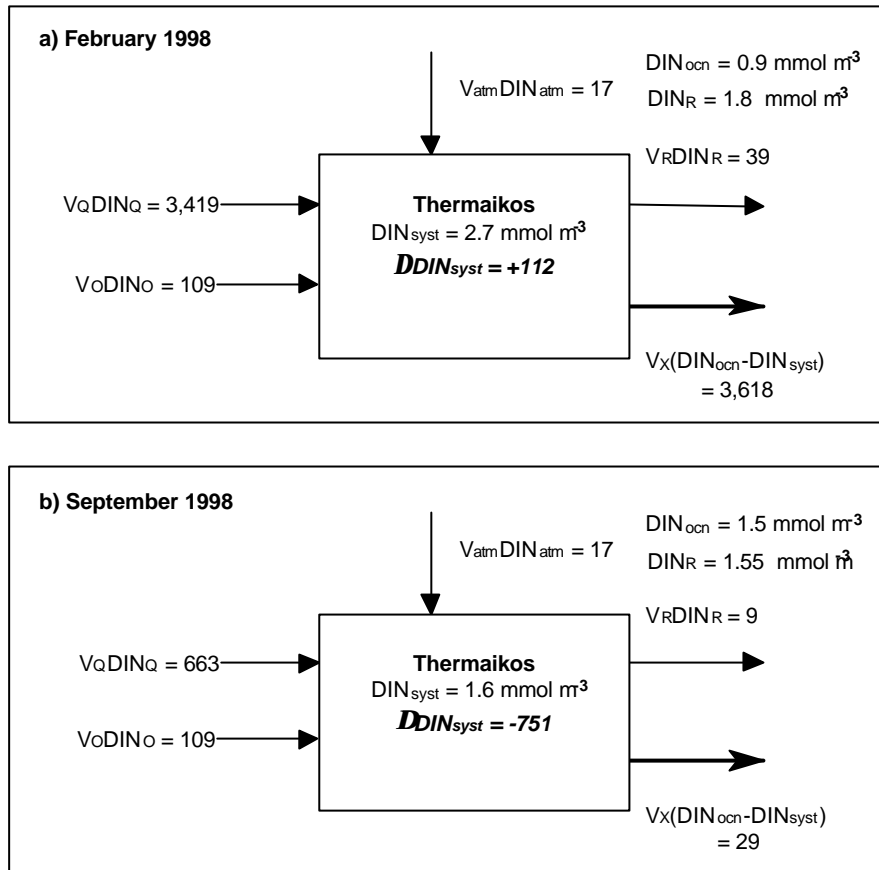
a) February 1998

$V_{atm}DIN_{atm}$ = 17

$DIN_{ocn}$ = 0.9 mmol $m^{-3}$

$DIN_R$ = 1.8 mmol $m^{-3}$

$V_R DIN_R$ = 39

$V_Q DIN_Q$ = 3,419

$V_O DIN_O$ = 109

**Thermaikos**
$DIN_{syst}$ = 2.7 mmol $m^{-3}$
***DDINsyst = +112***

$V_X(DIN_{ocn}-DIN_{syst})$ = 3,618

b) September 1998

$V_{atm}DIN_{atm}$ = 17

$DIN_{ocn}$ = 1.5 mmol $m^{-3}$

$DIN_R$ = 1.55 mmol $m^{-3}$

$V_R DIN_R$ = 9

$V_Q DIN_Q$ = 663

$V_O DIN_O$ = 109

**Thermaikos**
$DIN_{syst}$ = 1.6 mmol $m^{-3}$
***DDINsyst = -751***

$V_X(DIN_{ocn}-DIN_{syst})$ = 29